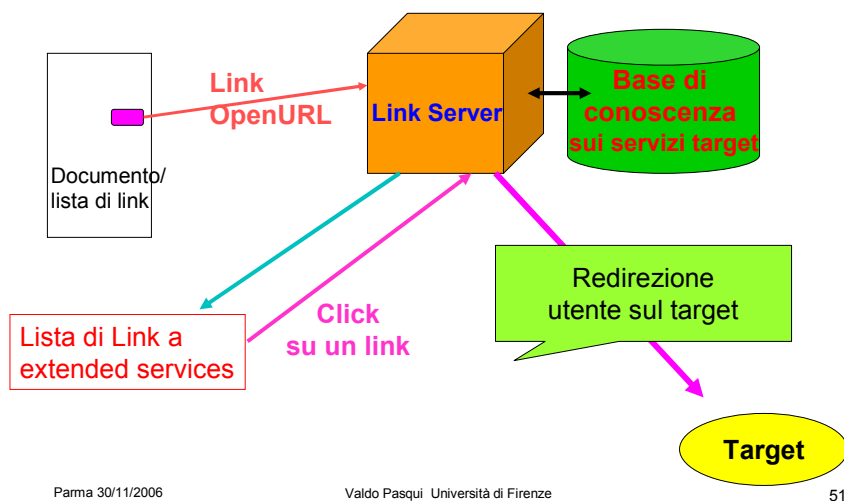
Link OpenURL

Link Server

Base di conoscenza sui servizi target

Documento/ lista di link

Lista di Link a extended services

Click su un link

Redirezione utente sul target

Target

Parma 30/11/2006

Valdo Pasqui Università di Firenze

51